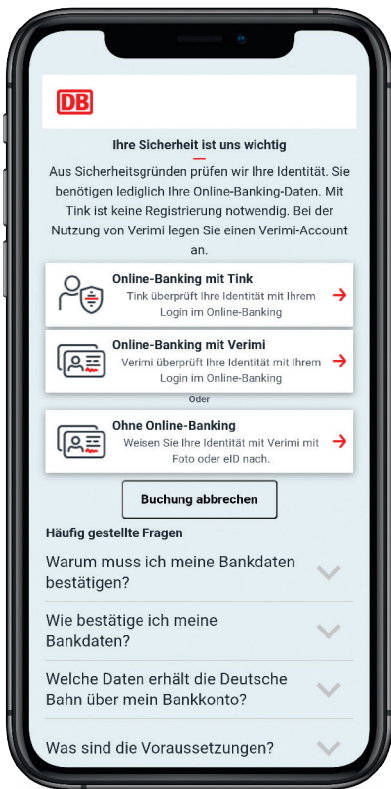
DB

Ihre Sicherheit ist uns wichtig

Aus Sicherheitsgründen prüfen wir Ihre Identität. Sie benötigen lediglich Ihre Online-Banking-Daten. Mit Tink ist keine Registrierung notwendig. Bei der Nutzung von Verimi legen Sie einen Verimi-Account an.

Online-Banking mit Tink
Tink überprüft Ihre Identität mit Ihrem Login im Online-Banking

Online-Banking mit Verimi
Verimi überprüft Ihre Identität mit Ihrem Login im Online-Banking

Oder

Ohne Online-Banking
Weisen Sie Ihre Identität mit Verimi mit Foto oder eID nach.

Buchung abbrechen

Häufig gestellte Fragen

Warum muss ich meine Bankdaten bestätigen?

Wie bestätige ich meine Bankdaten?

Welche Daten erhält die Deutsche Bahn über mein Bankkonto?

Was sind die Voraussetzungen?